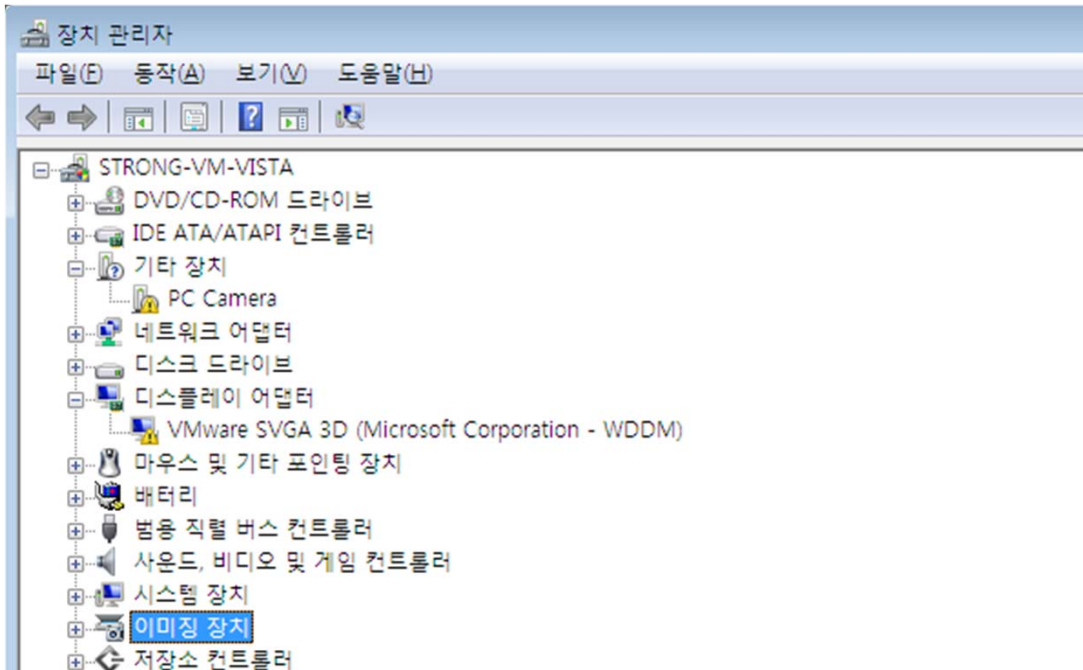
장치 관리자

파일(F) 동작(A) 보기(V) 도움말(H)

STRONG-VM-VISTA
DVD/CD-ROM 드라이브
IDE ATA/ATAPI 컨트롤러
기타 장치
PC Camera
네트워크 어댑터
디스크 드라이브
디스플레이 어댑터
VMware SVGA 3D (Microsoft Corporation - WDDM)
마우스 및 기타 포인팅 장치
배터리
범용 직렬 버스 컨트롤러
사운드, 비디오 및 게임 컨트롤러
시스템 장치
이미징 장치
저장소 컨트롤러